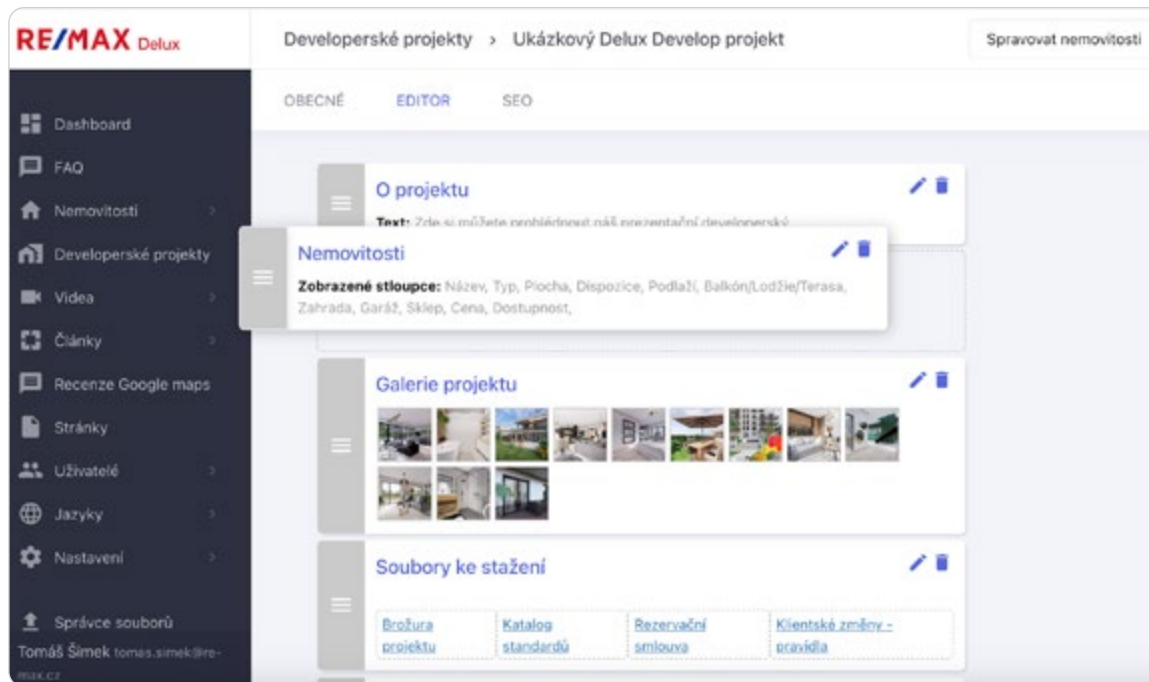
RE/MAX Delux

Developerské projekty › Ukázkový Delux Develop projekt

Spravovat nemovitosti

Dashboard
FAQ
Nemovitosti
Developerské projekty
Videa
Články
Recenze Google maps
Stránky
Uživatelé
Jazyky
Nastavení

Správce souborů
Tomáš Šimek tomas.simek@re-max.cz

OBECNÉ EDITOR SEO

O projektu
Text: Zde si můžete prohlédnout náš prezentační developerský

Nemovitosti
Zobrazené stloupce: Název, Typ, Plocha, Dispozice, Podlaží, Balkón/Lodžie/Terasa, Zahrada, Garáž, Sklep, Cena, Dostupnost,

Galerie projektu

Soubory ke stažení

| Brožura projektu | Katalog standardů | Rezervační smlouva | Klientské změny - pravidla |
|---|---|---|---|